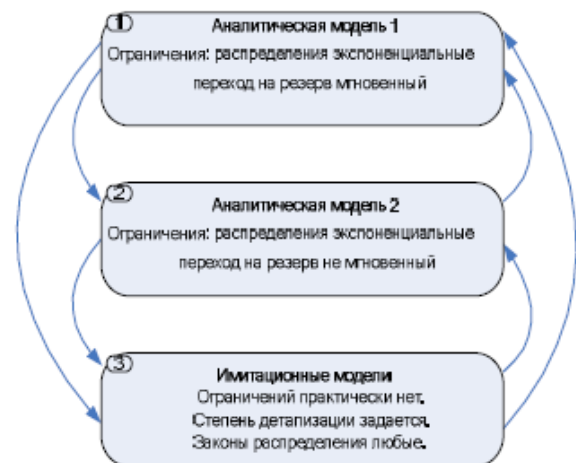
1
Аналитическая модель 1
Ограничения: распределения экспоненциальные
переход на резерв мгновенный

2
Аналитическая модель 2
Ограничения: распределения экспоненциальные
переход на резерв не мгновенный

3
Имитационные модели
Ограничений практически нет.
Степень детализации задается.
Законы распределения любые.